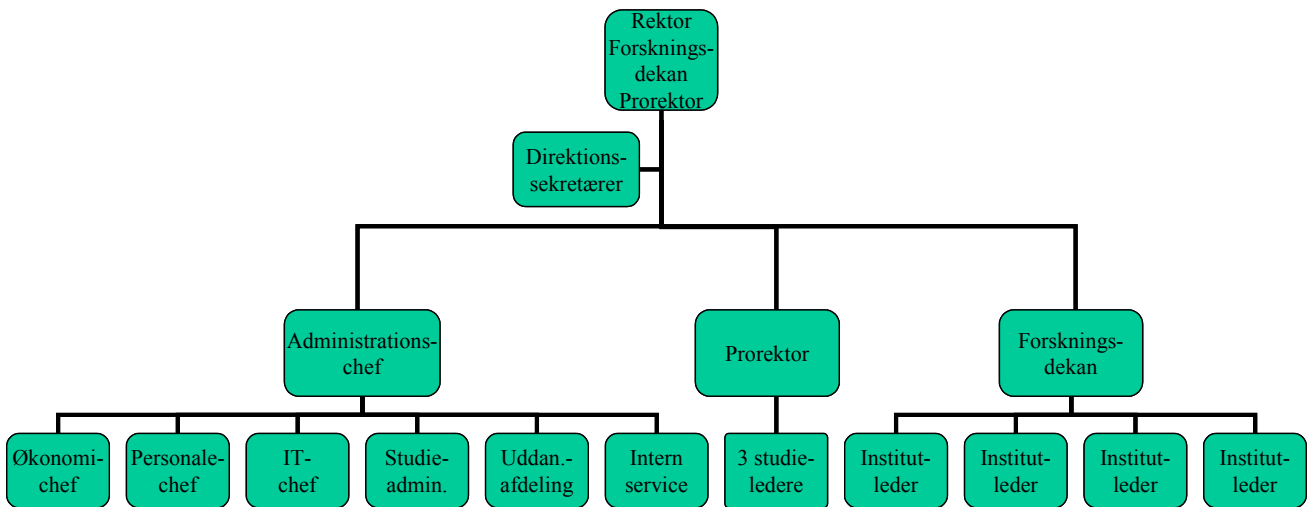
Rektor Forskningsdekan Prorektor

Direktionssekretærer

Administrationschef

Prorektor

Forskningsdekan

Økonomichef

Personalechef

IT-chef

Studieadmin.

Uddan.-afdeling

Intern service

3 studieledere

Institutleder

Institutleder

Institutleder

Institutleder